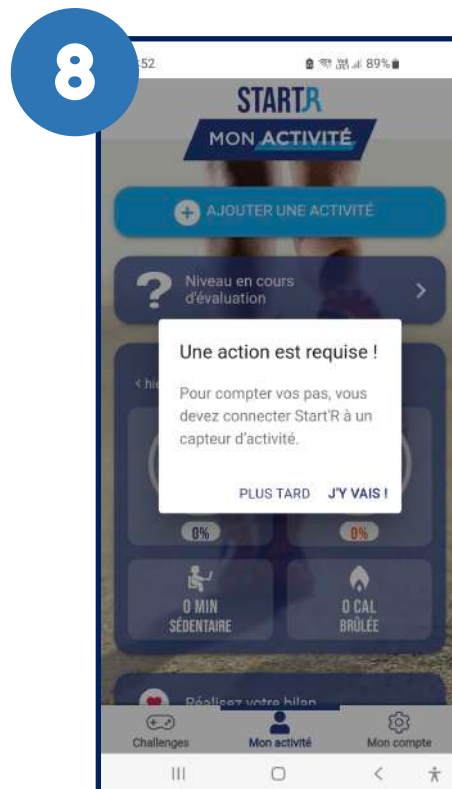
8

:52

89%

STARTR

MON ACTIVITÉ

AJOUTER UNE ACTIVITÉ

Niveau en cours d'évaluation

< hi

Une action est requise !

Pour compter vos pas, vous devez connecter Start'R à un capteur d'activité.

PLUS TARD J'Y VAIS !

0%

0%

0 MIN SÉDENTAIRE

0 CAL BRÛLÉE

Réalisez votre bilan

Challenges

Mon activité

Mon compte